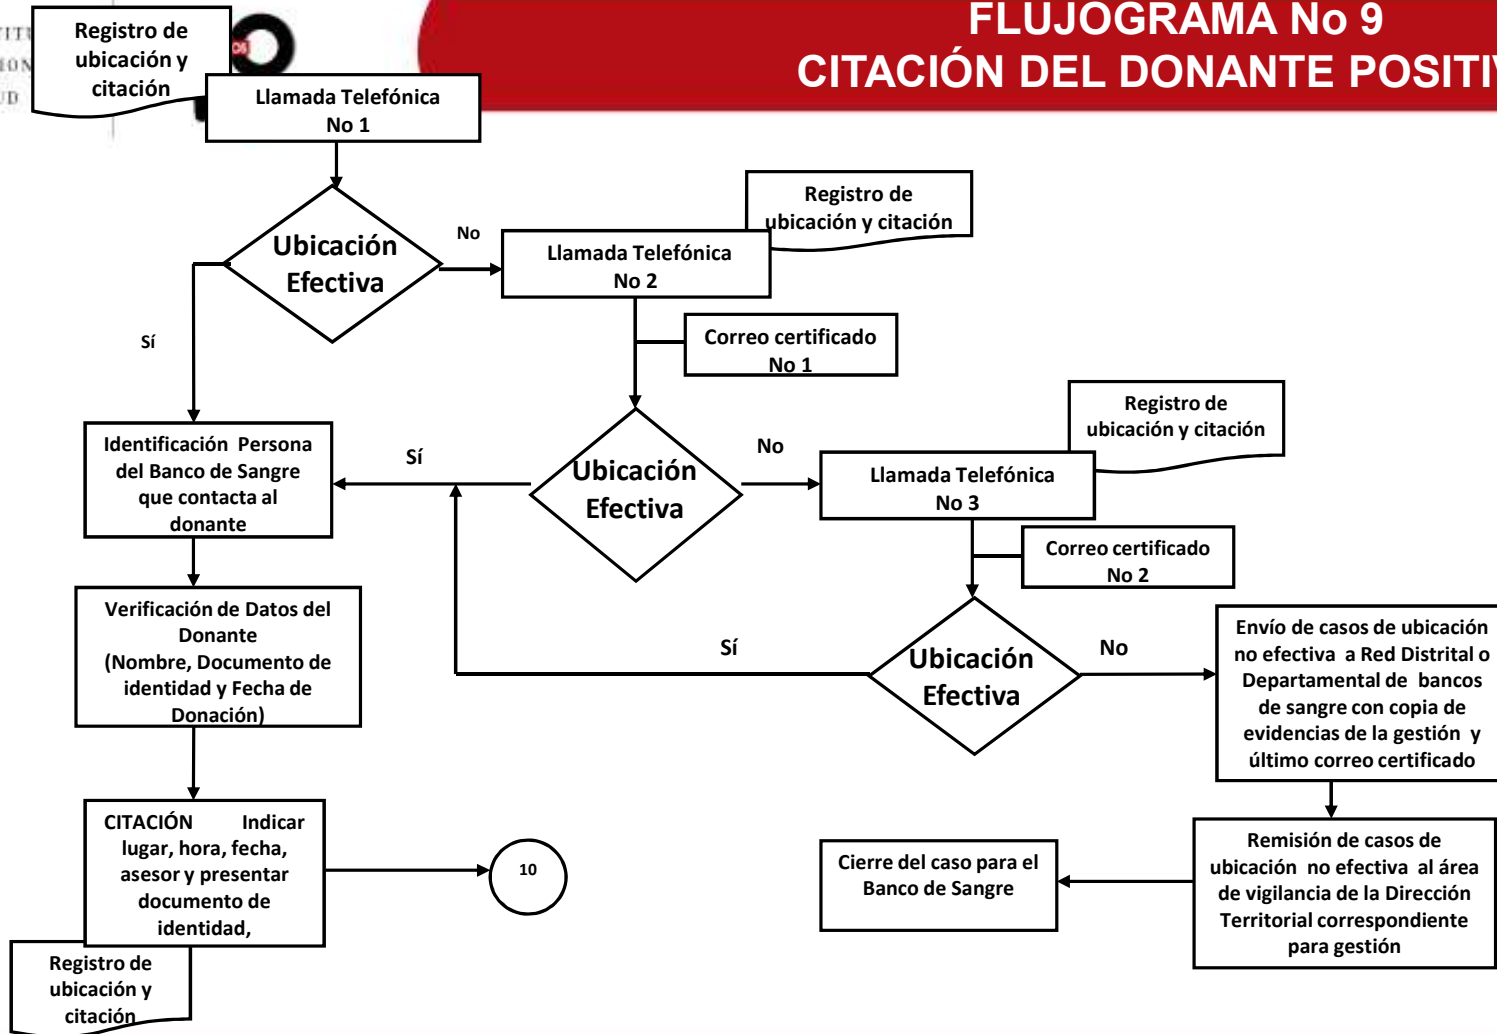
FLUJOGRAMA No 9
CITACIÓN DEL DONANTE POSITI

Registro de ubicación y citación

Llamada Telefónica No 1

Ubicación Efectiva

No

Sí

Llamada Telefónica No 2

Registro de ubicación y citación

Correo certificado No 1

Identificación Persona del Banco de Sangre que contacta al donante

Sí

Ubicación Efectiva

No

Llamada Telefónica No 3

Registro de ubicación y citación

Correo certificado No 2

Verificación de Datos del Donante (Nombre, Documento de identidad y Fecha de Donación)

Sí

Ubicación Efectiva

No

Envío de casos de ubicación no efectiva a Red Distrital o Departamental de bancos de sangre con copia de evidencias de la gestión y último correo certificado

CITACIÓN Indicar lugar, hora, fecha, asesor y presentar documento de identidad,

10

Cierre del caso para el Banco de Sangre

Remisión de casos de ubicación no efectiva al área de vigilancia de la Dirección Territorial correspondiente para gestión

Registro de ubicación y citación